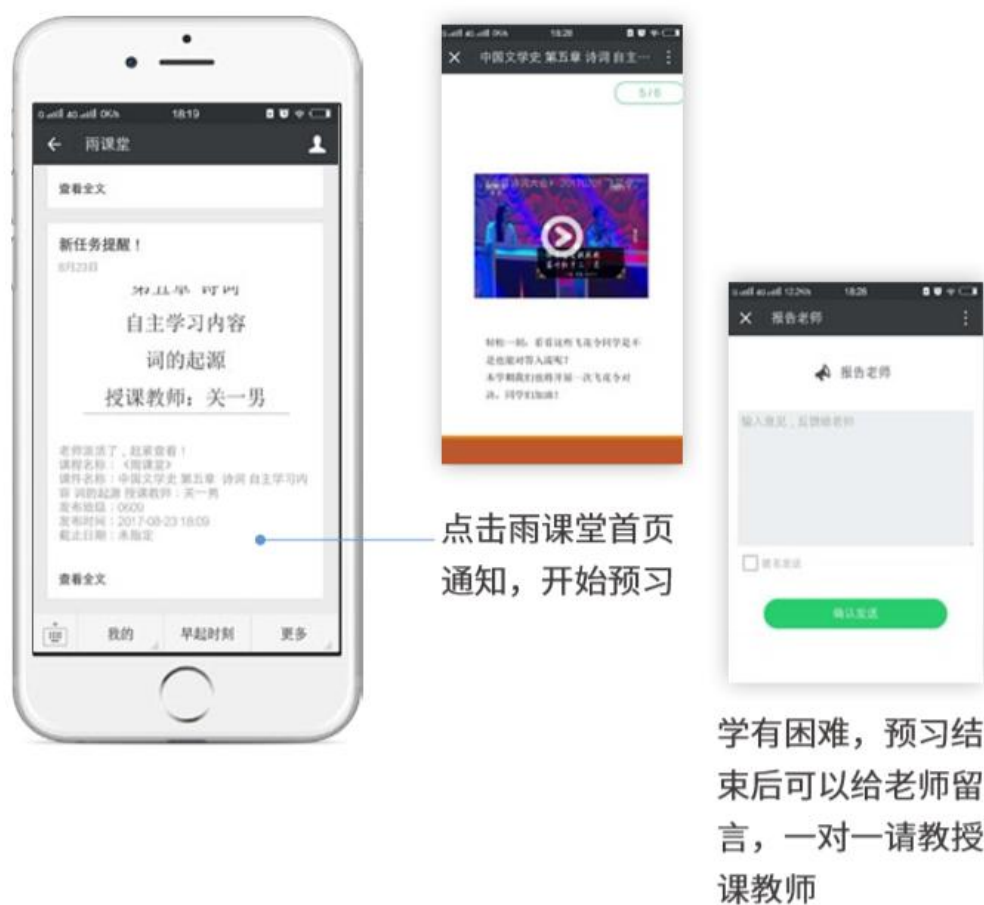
18:19

雨课堂

查看全文

新任务提醒！

8月23日

第五章 诗词

自主学习内容

词的起源

授课教师：关一男

老师派活了，赶紧查看！
课程名称：《雨课堂》
课件名称：中国文学史 第五章 诗词 自主学习内容 词的起源 授课教师：关一男
发布班级：0609
发布时间：2017-08-23 18:09
截止日期：未指定

查看全文

我的

早起时刻

更多

18:20

中国文学史 第五章 诗词 自主···

5/8

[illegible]

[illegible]

点击雨课堂首页通知，开始预习

18:26

报告老师

报告老师

输入意见，反馈给老师

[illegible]

确认发送

学有困难，预习结束后可以给老师留言，一对一请教授课教师